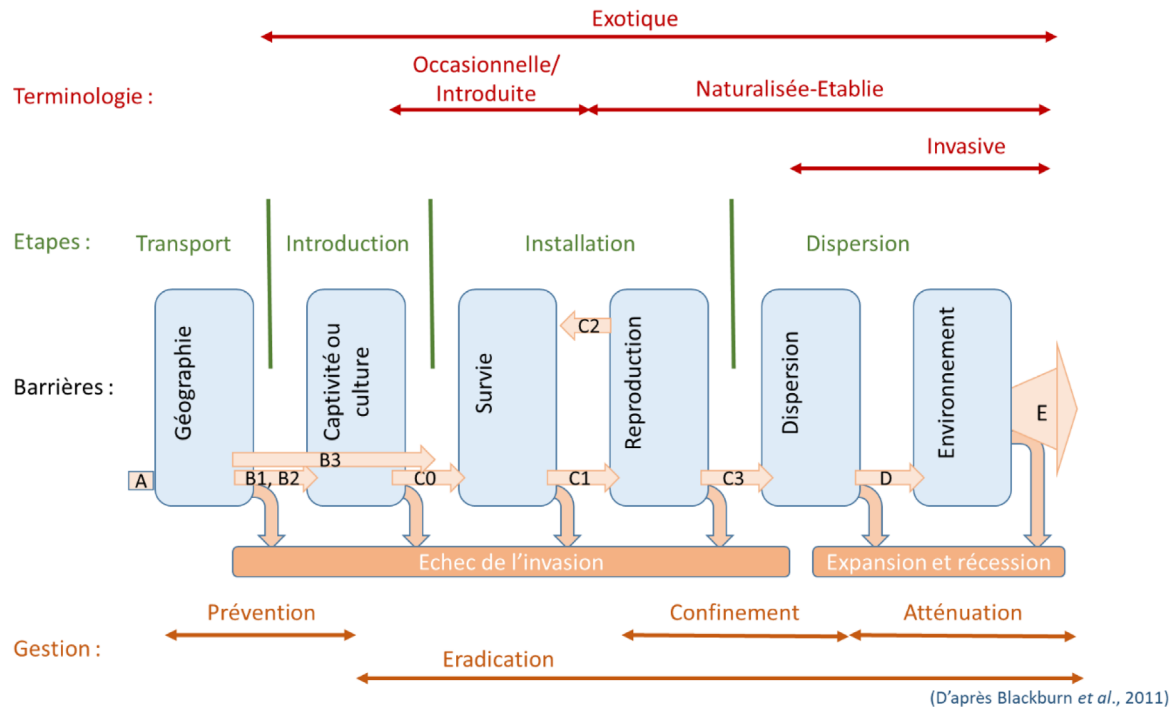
Exotique

Terminologie :

Occasionnelle/ Introduite

Naturalisée-Etablie

Invasive

Etapes :

Transport

Introduction

Installation

Dispersion

Barrières :

Géographie

Captivité ou culture

Survie

C2

Reproduction

Dispersion

Environnement

E

A

B1, B2

B3

C0

C1

C3

D

Echec de l'invasion

Expansion et récession

Prévention

Confinement

Atténuation

Gestion :

Eradication

(D'après Blackburn et al., 2011)